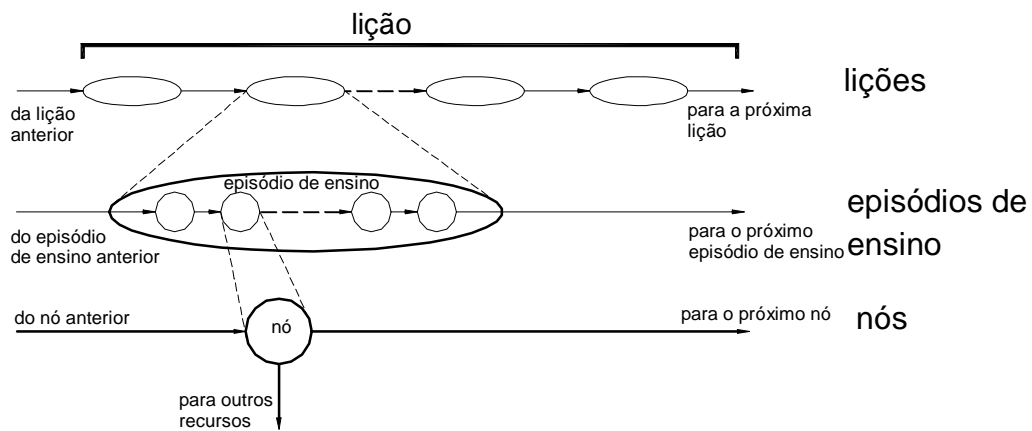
lição

lições

da lição anterior

para a próxima lição

episódio de ensino

episódios de ensino

do episódio de ensino anterior

para o próximo episódio de ensino

do nó anterior

nó

para o próximo nó

nós

para outros recursos